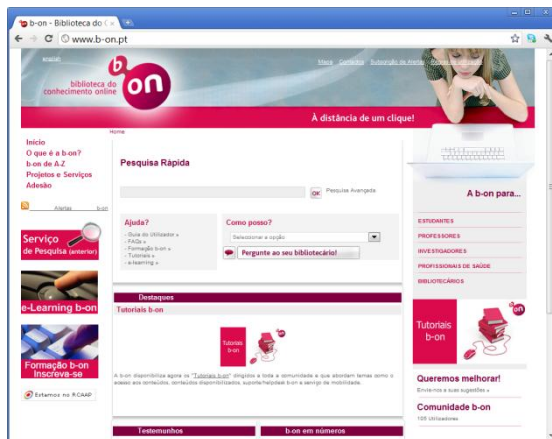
b-on - Biblioteca do C ×

www.b-on.pt

english

biblioteca do conhecimento online

b on

Mapa Contactos Subscrição de Alertas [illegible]

À distância de um clique!

Home

Início
O que é a b-on?
b-on de A-Z
Projetos e Serviços
Adesão

Alertas b-on

Serviço de Pesquisa (anterior)

e-Learning b-on

Formação b-on Inscreva-se

Estamos no RCAAP

Pesquisa Rápida

OK Pesquisa Avançada

Ajuda?
- Guia do Utilizador »
- FAQs »
- Formação b-on »
- Tutoriais »
- e-learning »

Como posso?
Seleccionar a opção

Pergunte ao seu bibliotecário!

Destaques

Tutoriais b-on

Tutoriais b-on

A b-on disponibiliza agora os "Tutoriais b-on" dirigidos a toda a comunidade e que abordam temas como o acesso aos conteúdos, conteúdos disponibilizados, suporte/helpdesk b-on e acesso de mobilidade.

Testemunhos

b-on em números

A b-on para...

ESTUDANTES
PROFESSORES
INVESTIGADORES
PROFISSIONAIS DE SAÚDE
BIBLIOTECÁRIOS

Tutoriais b-on

b on

Queremos melhorar!
Envie-nos a sua sugestão »

Comunidade b-on
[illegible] Utilizadores